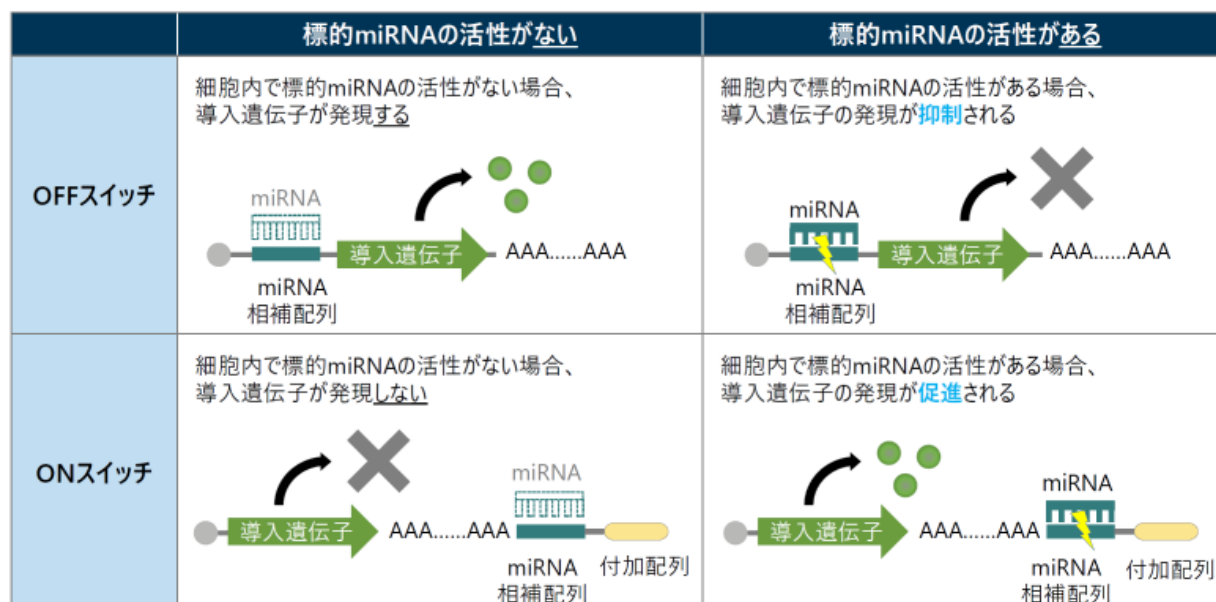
| | 標的miRNAの活性がない | 標的miRNAの活性がある |
|---|---|---|
| OFFスイッチ | 細胞内で標的miRNAの活性がない場合、導入遺伝子が発現する<br>miRNA<br>導入遺伝子 AAA……AAA<br>miRNA 相補配列 | 細胞内で標的miRNAの活性がある場合、導入遺伝子の発現が抑制される<br>miRNA<br>導入遺伝子 AAA……AAA<br>miRNA 相補配列 |
| ONスイッチ | 細胞内で標的miRNAの活性がない場合、導入遺伝子が発現しない<br>miRNA<br>導入遺伝子 AAA……AAA<br>miRNA 相補配列 付加配列 | 細胞内で標的miRNAの活性がある場合、導入遺伝子の発現が促進される<br>miRNA<br>導入遺伝子 AAA……AAA<br>miRNA 相補配列 付加配列 |